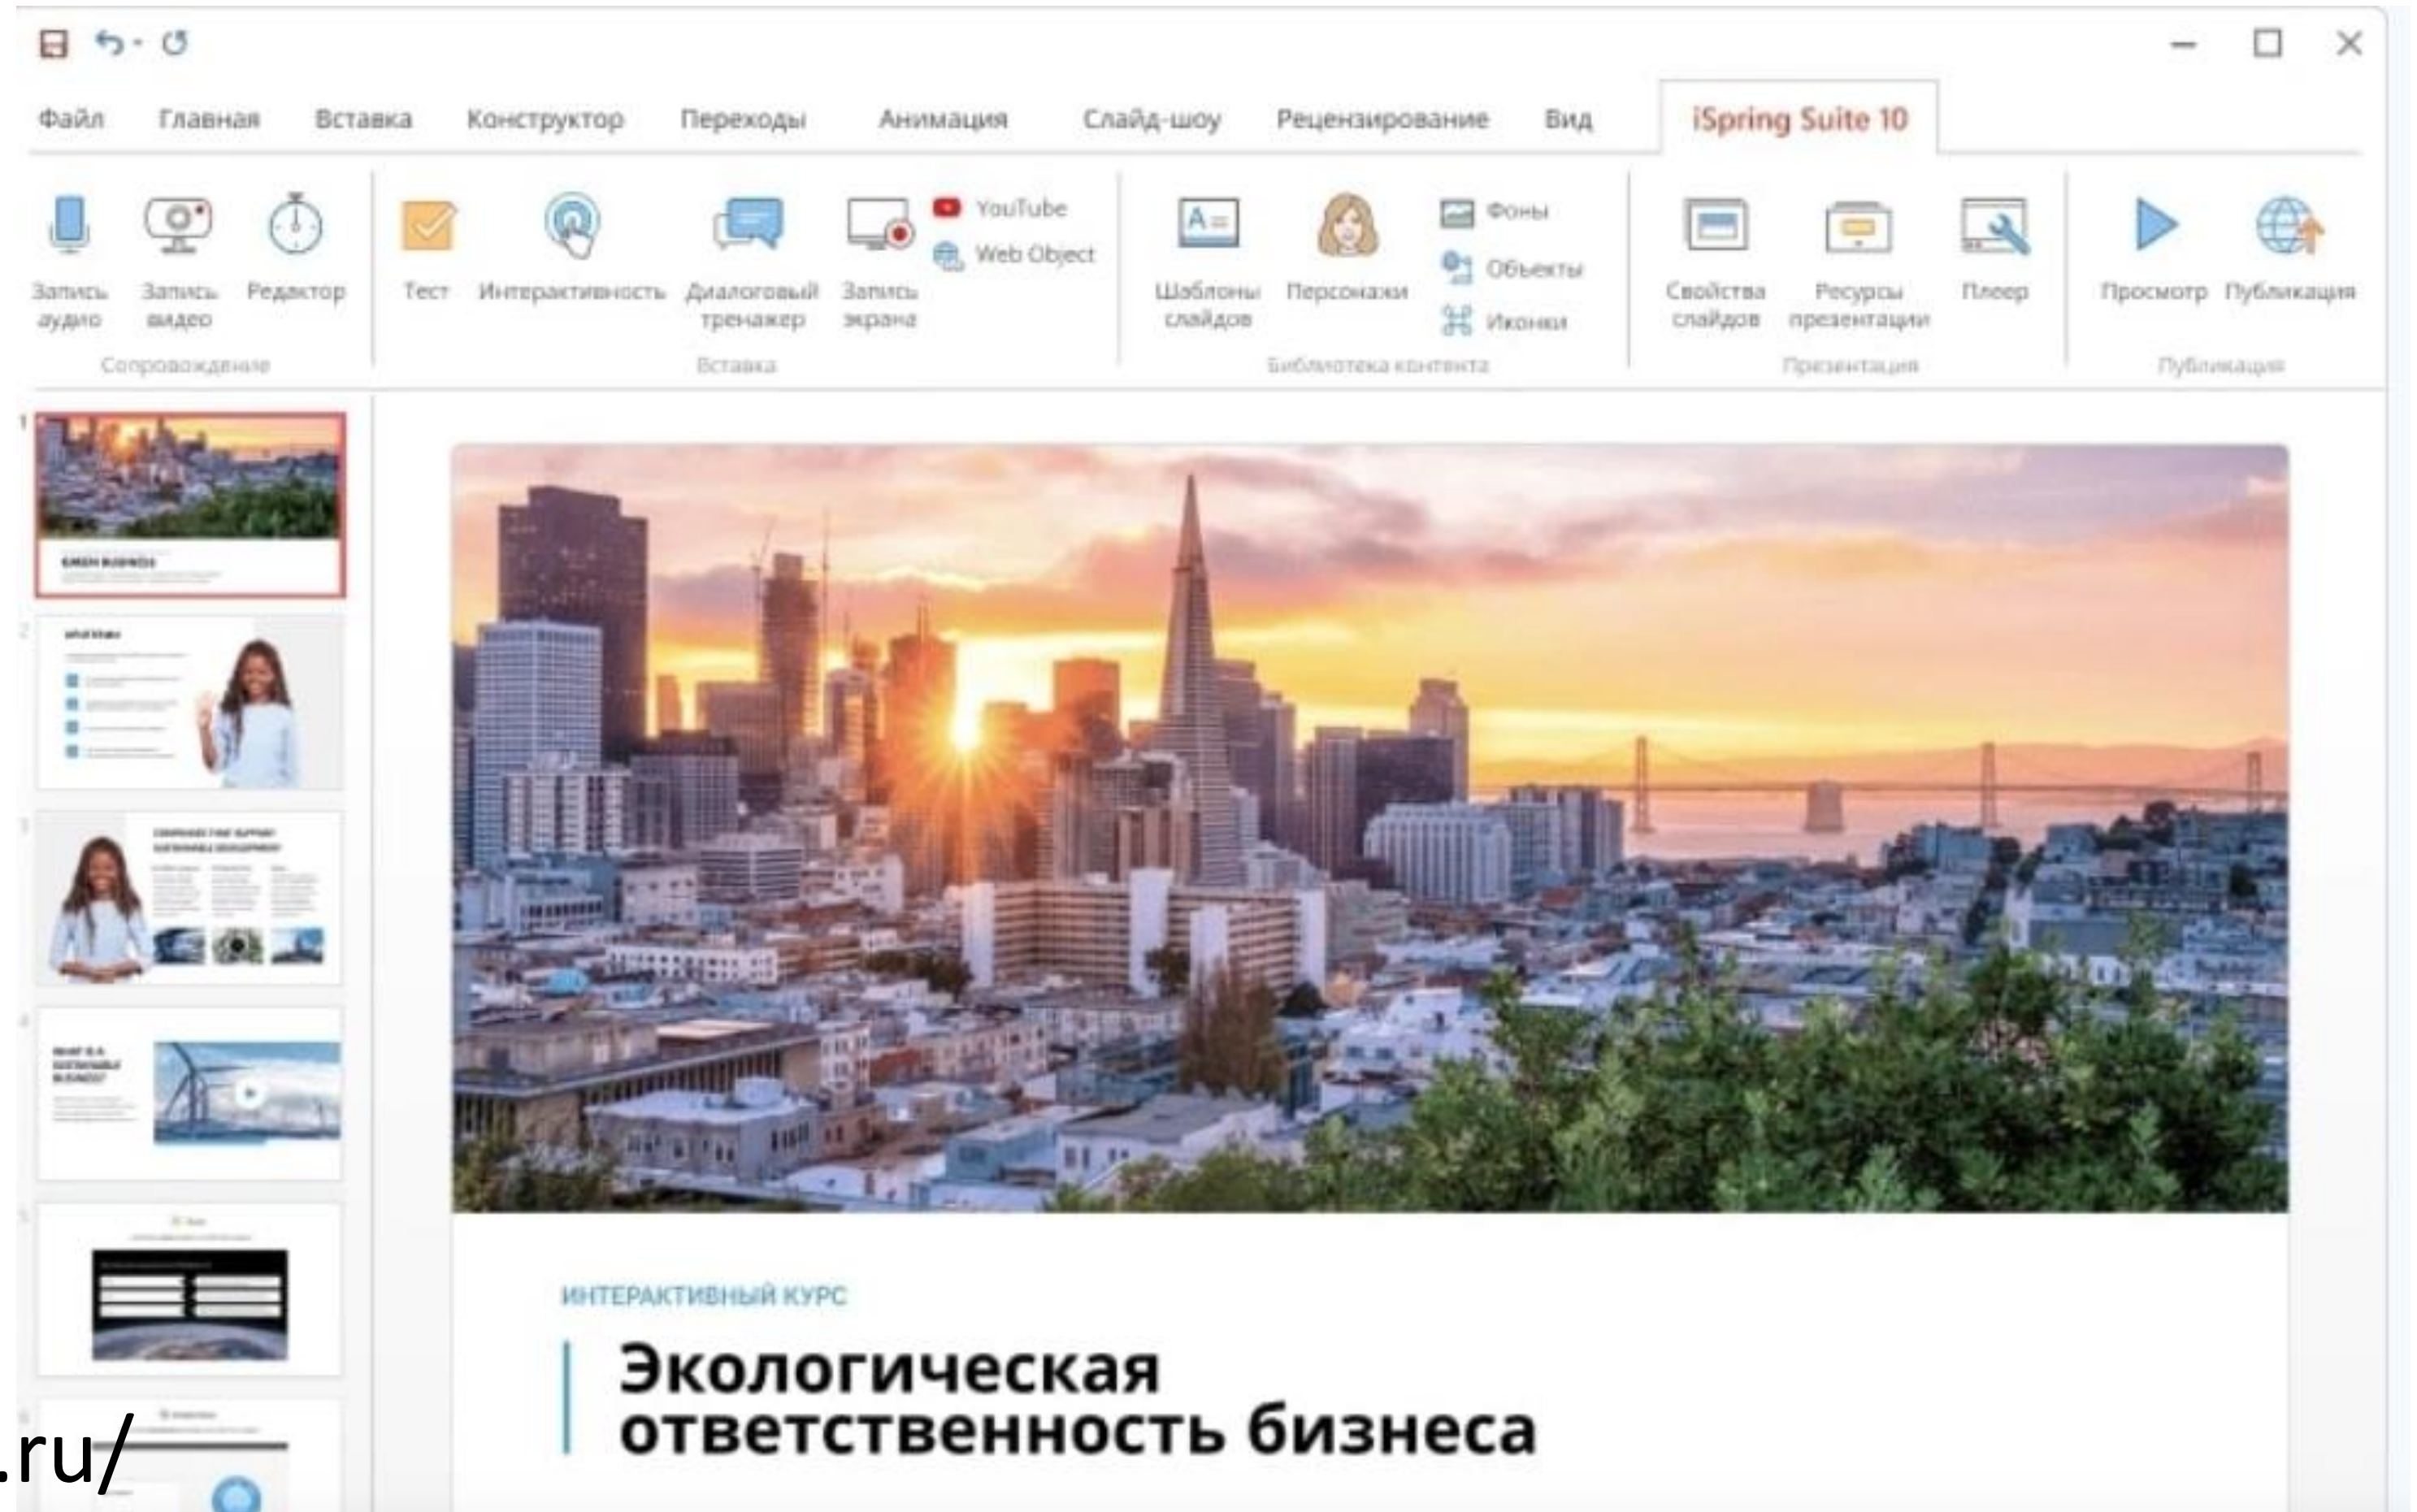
Файл Главная Вставка Конструктор Переходы Анимация Слайд-шоу Рецензирование Вид iSpring Suite 10

Запись аудио Запись видео Редактор
Сопровождение

Тест Интерактивность Диалоговый тренажер Запись экрана YouTube Web Object
Вставка

Шаблоны слайдов Персонажи Фоны Объекты Иконки
Библиотека контента

Свойства слайдов Ресурсы презентации Плеер
Презентация

Просмотр Публикация
Публикация

ИНТЕРАКТИВНЫЙ КУРС

Экологическая ответственность бизнеса

.ru/